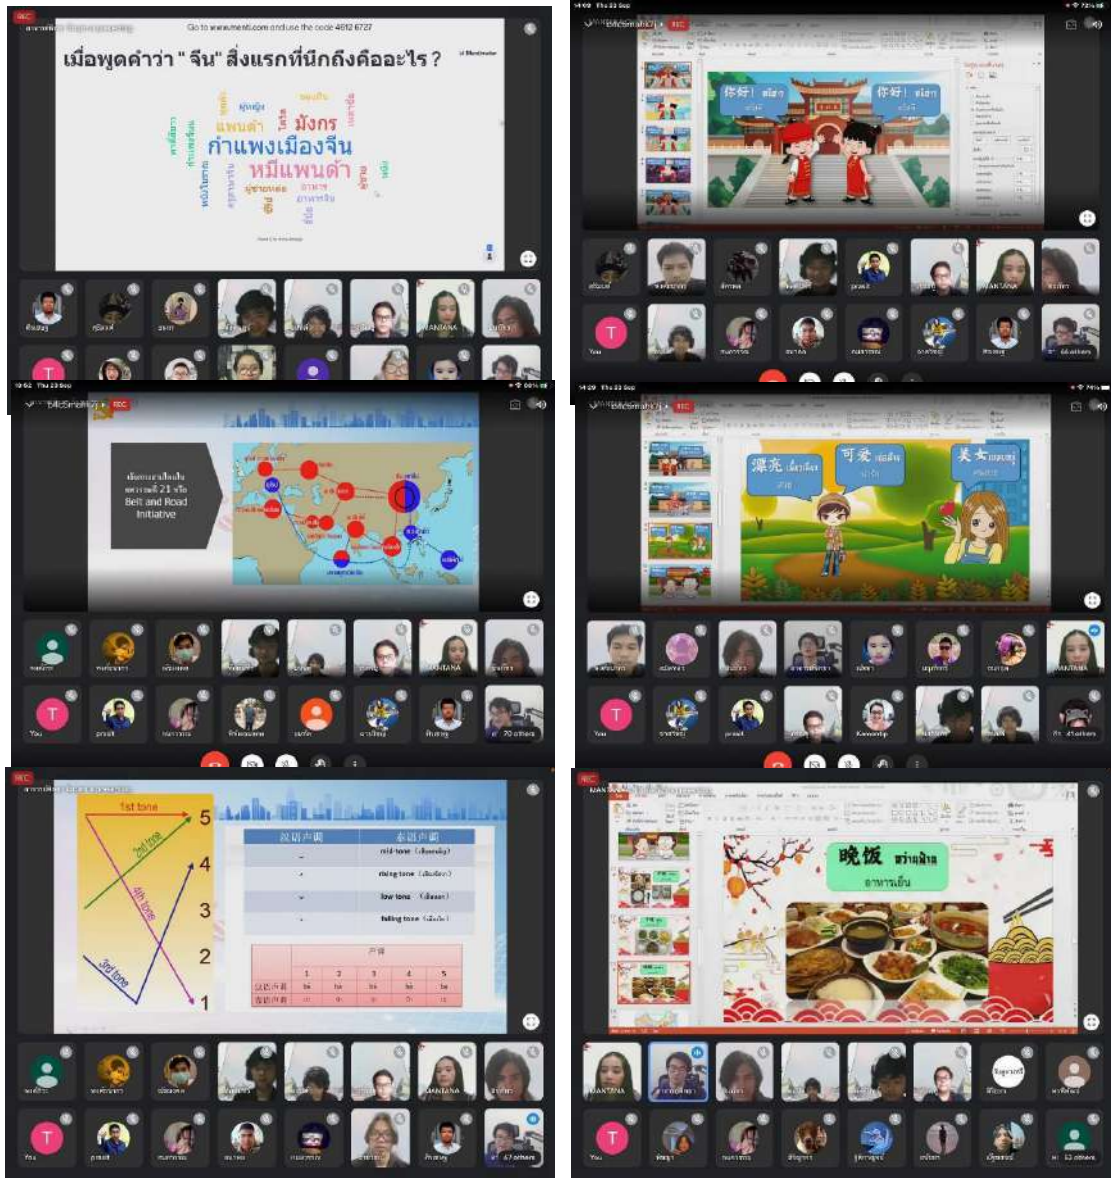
REC

Go to www.menti.com and use the code 4612 6727

เมื่อพูดคำว่า "จีน" สิ่งแรกที่นึกถึงคืออะไร?

Mentimeter

แพนด้า มังกร กำแพงเมืองจีน หมีแพนด้า อาหาร

REC

你好! สวัสดี

你好! สวัสดี

You

64 others

REC

Belt and Road Initiative

You

70 others

REC

漂亮 สวย

可爱 น่ารัก

美女 คนสวย

You

41 others

REC

1st tone

2nd tone

4th tone

3rd tone

5

4

3

2

1

mid-tone

rising tone

low tone

falling tone

| 1 | 2 | 3 | 4 | 5 |
|---|---|---|---|---|

You

67 others

REC

晚饭 หว่านฟ่าน

อาหารเย็น

You

53 others